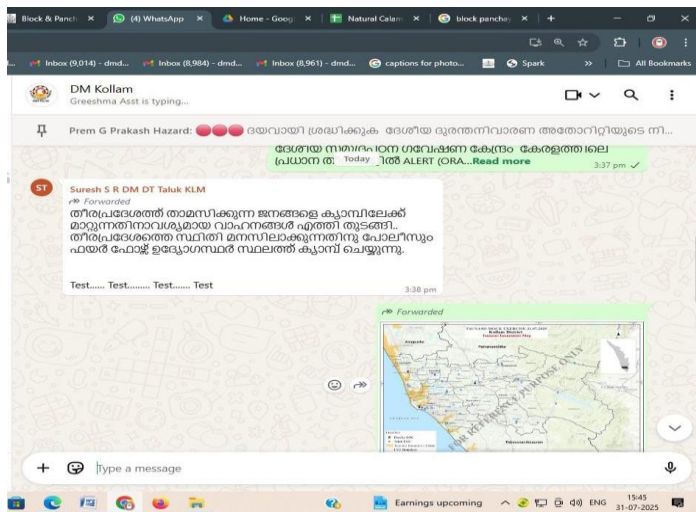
Block & Panch ×
(4) WhatsApp ×
Home - Goog ×
Natural Calam ×
block panchay ×
+

Inbox (9,014) - dmd...
Inbox (8,984) - dmd...
Inbox (8,961) - dmd...
captions for photo...
Spark
All Bookmarks

DM Kollam
Greeshma Asst is typing...

Prem G Prakash Hazard: 🔴🔴🔴 ദയവായി ശ്രദ്ധിക്കുക ദേശീയ ദുരന്തനിവാരണ അതോറിറ്റിയുടെ നി...

ദേശീയ സമുദ്ര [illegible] ഗവേഷണ കേന്ദ്രം കേരളത്തിലെ പ്രധാന ത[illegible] Today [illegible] ൽ ALERT (ORA...Read more
3:37 pm ✓

ST
Suresh S R DM DT Taluk KLM
Forwarded
തീരപ്രദേശത്ത് താമസിക്കുന്ന ജനങ്ങളെ ക്യാമ്പിലേക്ക് മാറ്റുന്നതിനാവശ്യമായ വാഹനങ്ങൾ എത്തി തുടങ്ങി.. തീരപ്രദേശത്തെ സ്ഥിതി മനസിലാക്കുന്നതിനു പോലീസും ഫയർ ഫോഴ്സ് ഉദ്യോഗസ്ഥർ സ്ഥലത്ത് ക്യാമ്പ് ചെയ്യുന്നു.

Test...... Test......... Test...... Test
3:38 pm

Forwarded
Kollam District
FOR REFERENCE PURPOSE ONLY

Type a message

Earnings upcoming
ENG
15:45
31-07-2025